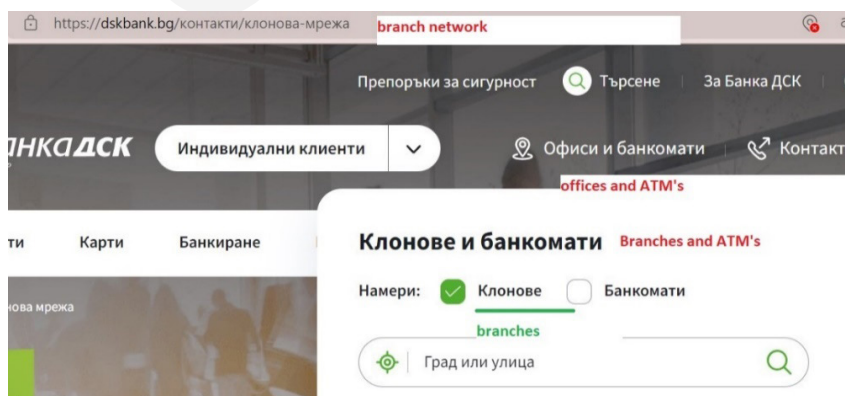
https://dskbank.bg/контакти/клонова-мрежа branch network

Препоръки за сигурност Търсене За Банка ДСК

анка ДСК Индивидуални клиенти Офиси и банкомати Контакт

offices and ATM's

ти Карти Банкиране

Клонове и банкомати Branches and ATM's

Намери: Клонове Банкомати

branches

нова мрежа

Град или улица